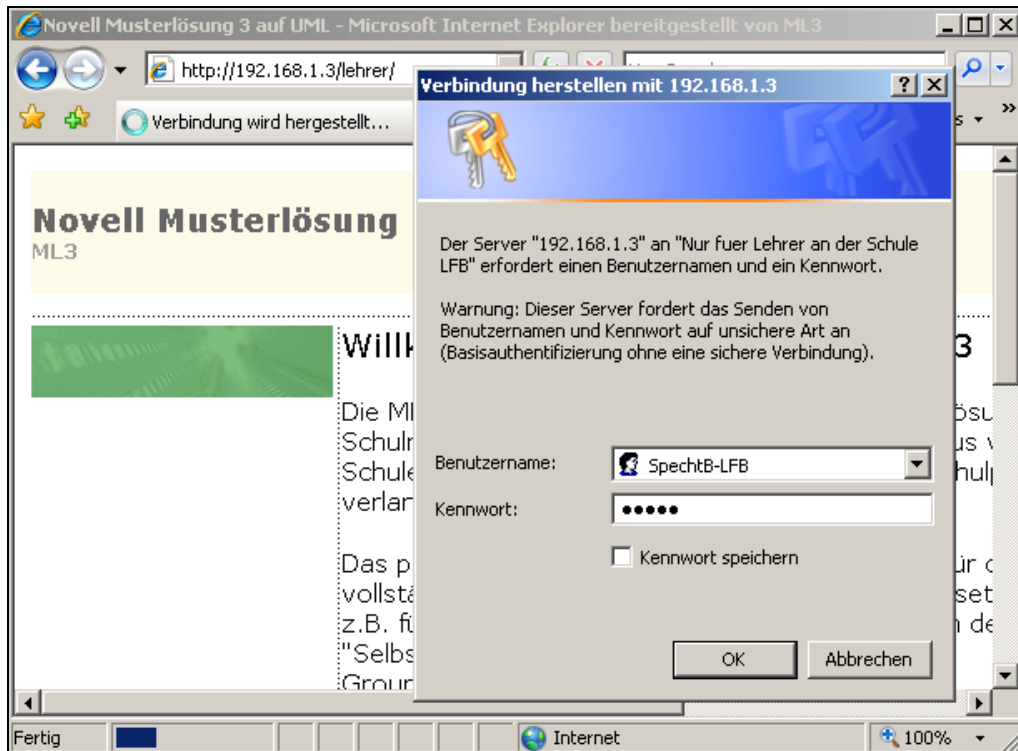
Novell Musterlösung 3 auf UML - Microsoft Internet Explorer bereitgestellt von ML3

http://192.168.1.3/lehrer/

Verbindung wird hergestellt...

Novell Musterlösung
ML3

Willk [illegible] 3

Die Ml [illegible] ösu
Schul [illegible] us
Schule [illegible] hul
verlan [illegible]

Das p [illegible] ür
vollst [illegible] set
z.B. fü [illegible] de
"Selbs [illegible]
Grou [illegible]

Verbindung herstellen mit 192.168.1.3

Der Server "192.168.1.3" an "Nur fuer Lehrer an der Schule LFB" erfordert einen Benutzernamen und ein Kennwort.

Warnung: Dieser Server fordert das Senden von Benutzernamen und Kennwort auf unsichere Art an (Basisauthentifizierung ohne eine sichere Verbindung).

Benutzername: SpechtB-LFB

Kennwort: •••••

Kennwort speichern

OK

Abbrechen

Fertig

Internet

100%